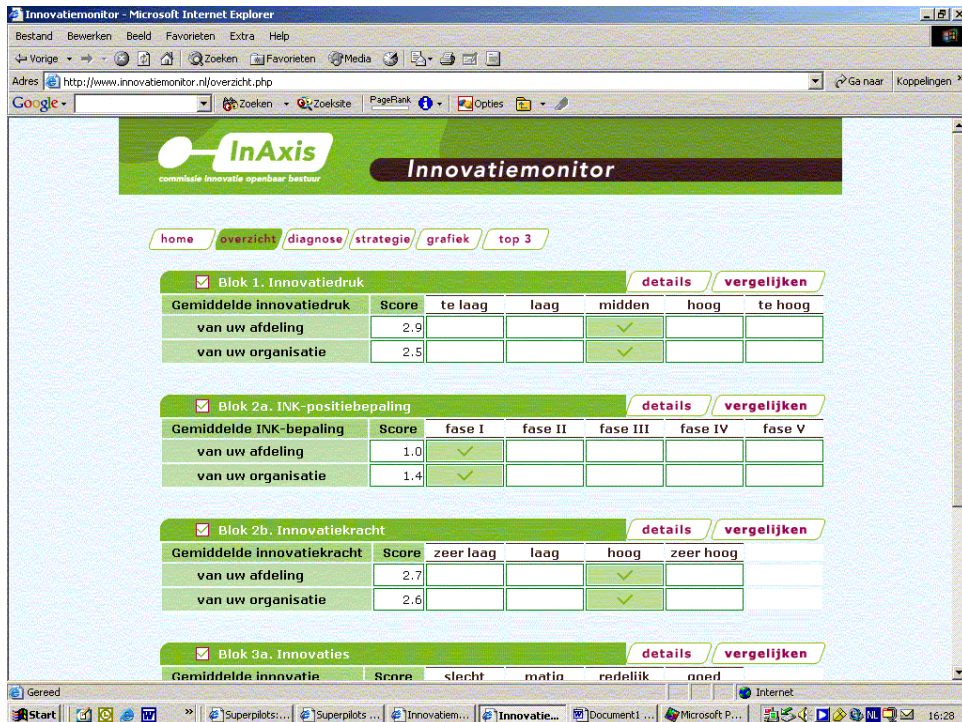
Innovatiemonitor - Microsoft Internet Explorer

Bestand Bewerken Beeld Favorieten Extra Help

Vorige Zoeken Favorieten Media

Adres http://www.innovatiemonitor.nl/overzicht.php

Ga naar Koppelingen

Google Zoeken Zoeksite PageRank Opties

InAxis
commissie innovatie openbaar bestuur

Innovatiemonitor

home overzicht diagnose strategie grafiek top 3

Blok 1. Innovatiedruk

details vergelijken

| Gemiddelde innovatiedruk | Score | te laag | laag | midden | hoog | te hoog |
|---|---|---|---|---|---|---|
| van uw afdeling | 2.9 | | | ✓ | | |
| van uw organisatie | 2.5 | | | ✓ | | |

Blok 2a. INK-positiebepaling

details vergelijken

| Gemiddelde INK-bepaling | Score | fase I | fase II | fase III | fase IV | fase V |
|---|---|---|---|---|---|---|
| van uw afdeling | 1.0 | ✓ | | | | |
| van uw organisatie | 1.4 | ✓ | | | | |

Blok 2b. Innovatiekracht

details vergelijken

| Gemiddelde innovatiekracht | Score | zeer laag | laag | hoog | zeer hoog |
|---|---|---|---|---|---|
| van uw afdeling | 2.7 | | | ✓ | |
| van uw organisatie | 2.6 | | | ✓ | |

Blok 3a. Innovaties

details vergelijken

| Gemiddelde innovatie | Score | slecht | matig | redelijk | goed |
|---|---|---|---|---|---|

Gereed

Internet

Start Superpilots:... Superpilots ... Innovatiem... Innovatie... Document1 ... Microsoft P... 16:28